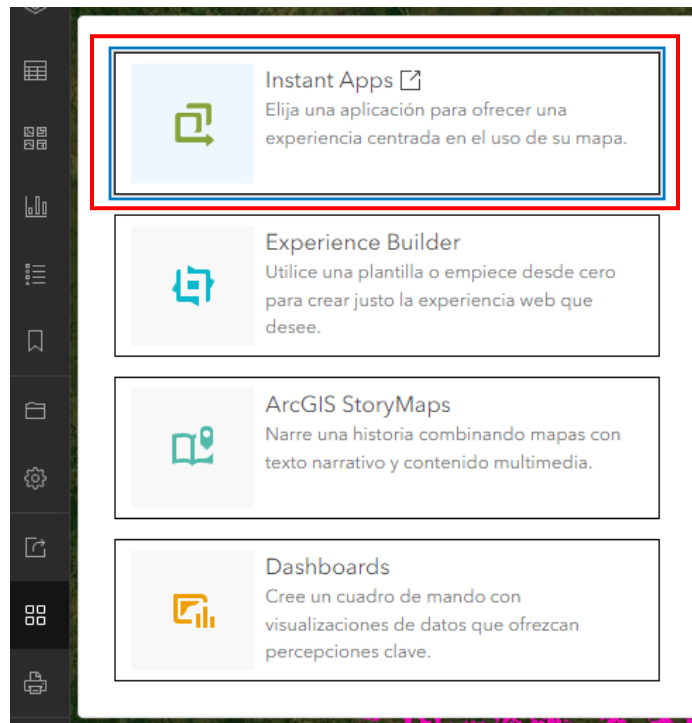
Instant Apps
Elija una aplicación para ofrecer una experiencia centrada en el uso de su mapa.

Experience Builder
Utilice una plantilla o empiece desde cero para crear justo la experiencia web que desee.

ArcGIS StoryMaps
Narre una historia combinando mapas con texto narrativo y contenido multimedia.

Dashboards
Cree un cuadro de mando con visualizaciones de datos que ofrezcan percepciones clave.